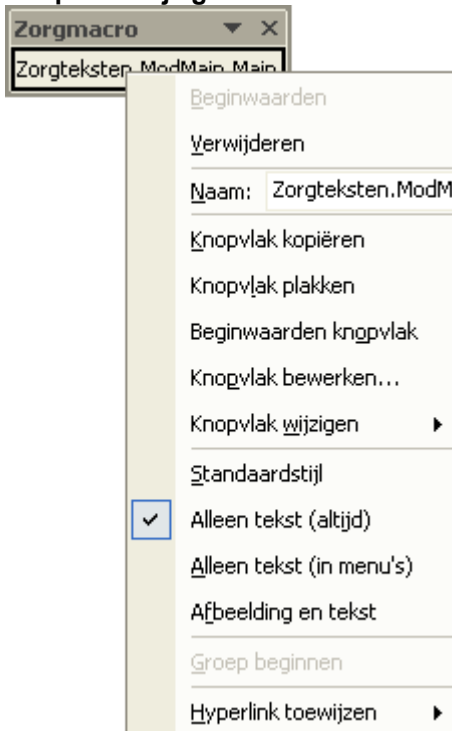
Zorgmacro ▾ ×
Zorgteksten.ModMain.Main

Beginwaarden
Verwijderen
Naam: Zorgteksten.ModM
Knopvlak kopiëren
Knopvlak plakken
Beginwaarden knopvlak
Knopvlak bewerken...
Knopvlak wijzigen
Standaardstijl
Alleen tekst (altijd)
Alleen tekst (in menu's)
Afbeelding en tekst
Groep beginnen
Hyperlink toewijzen